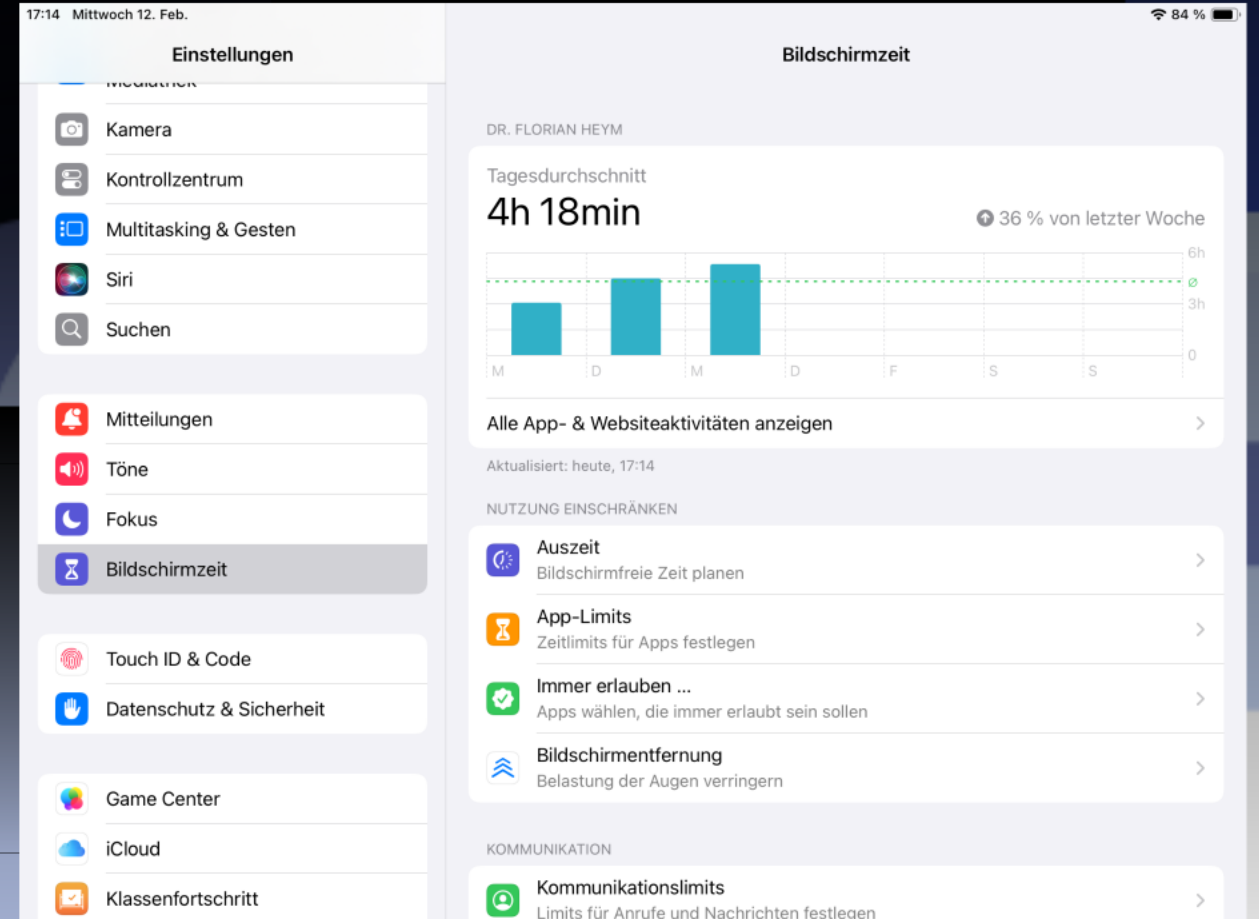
17:14 Mittwoch 12. Feb.

84 %

Einstellungen

Mediathek

Kamera

Kontrollzentrum

Multitasking & Gesten

Siri

Suchen

Mitteilungen

Töne

Fokus

Bildschirmzeit

Touch ID & Code

Datenschutz & Sicherheit

Game Center

iCloud

Klassenfortschritt

Bildschirmzeit

DR. FLORIAN HEYM

Tagesdurchschnitt

4h 18min

36 % von letzter Woche

6h

ø

3h

0

M D M D F S S

Alle App- & Websiteaktivitäten anzeigen

Aktualisiert: heute, 17:14

NUTZUNG EINSCHRÄNKEN

Auszeit
Bildschirmfreie Zeit planen

App-Limits
Zeitlimits für Apps festlegen

Immer erlauben ...
Apps wählen, die immer erlaubt sein sollen

Bildschirmentfernung
Belastung der Augen verringern

KOMMUNIKATION

Kommunikationslimits
Limits für Anrufe und Nachrichten festlegen